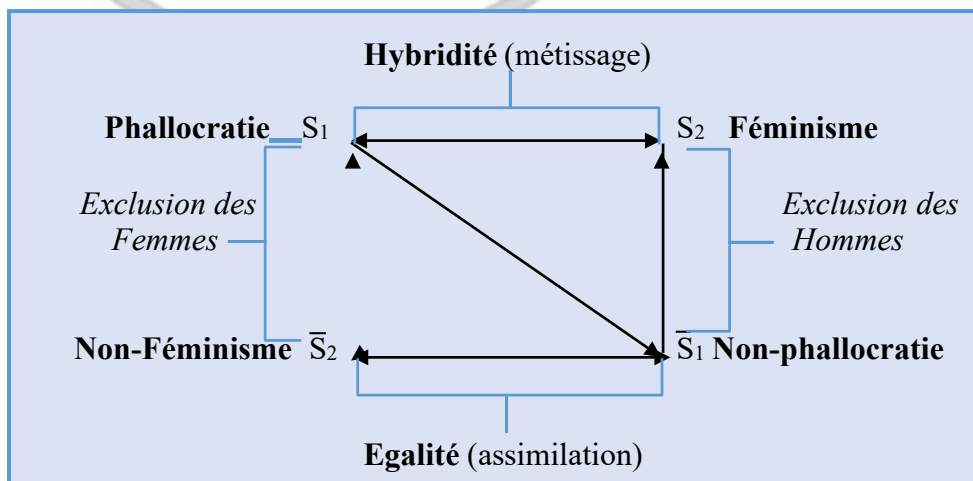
**Hybridité** (métissage)

**Phallocratie** $S_1$

$S_2$ **Féminisme**

*Exclusion des Femmes*

*Exclusion des Hommes*

**Non-Féminisme** $\overline{S}_2$

$\overline{S}_1$ **Non-phallocratie**

**Egalité** (assimilation)